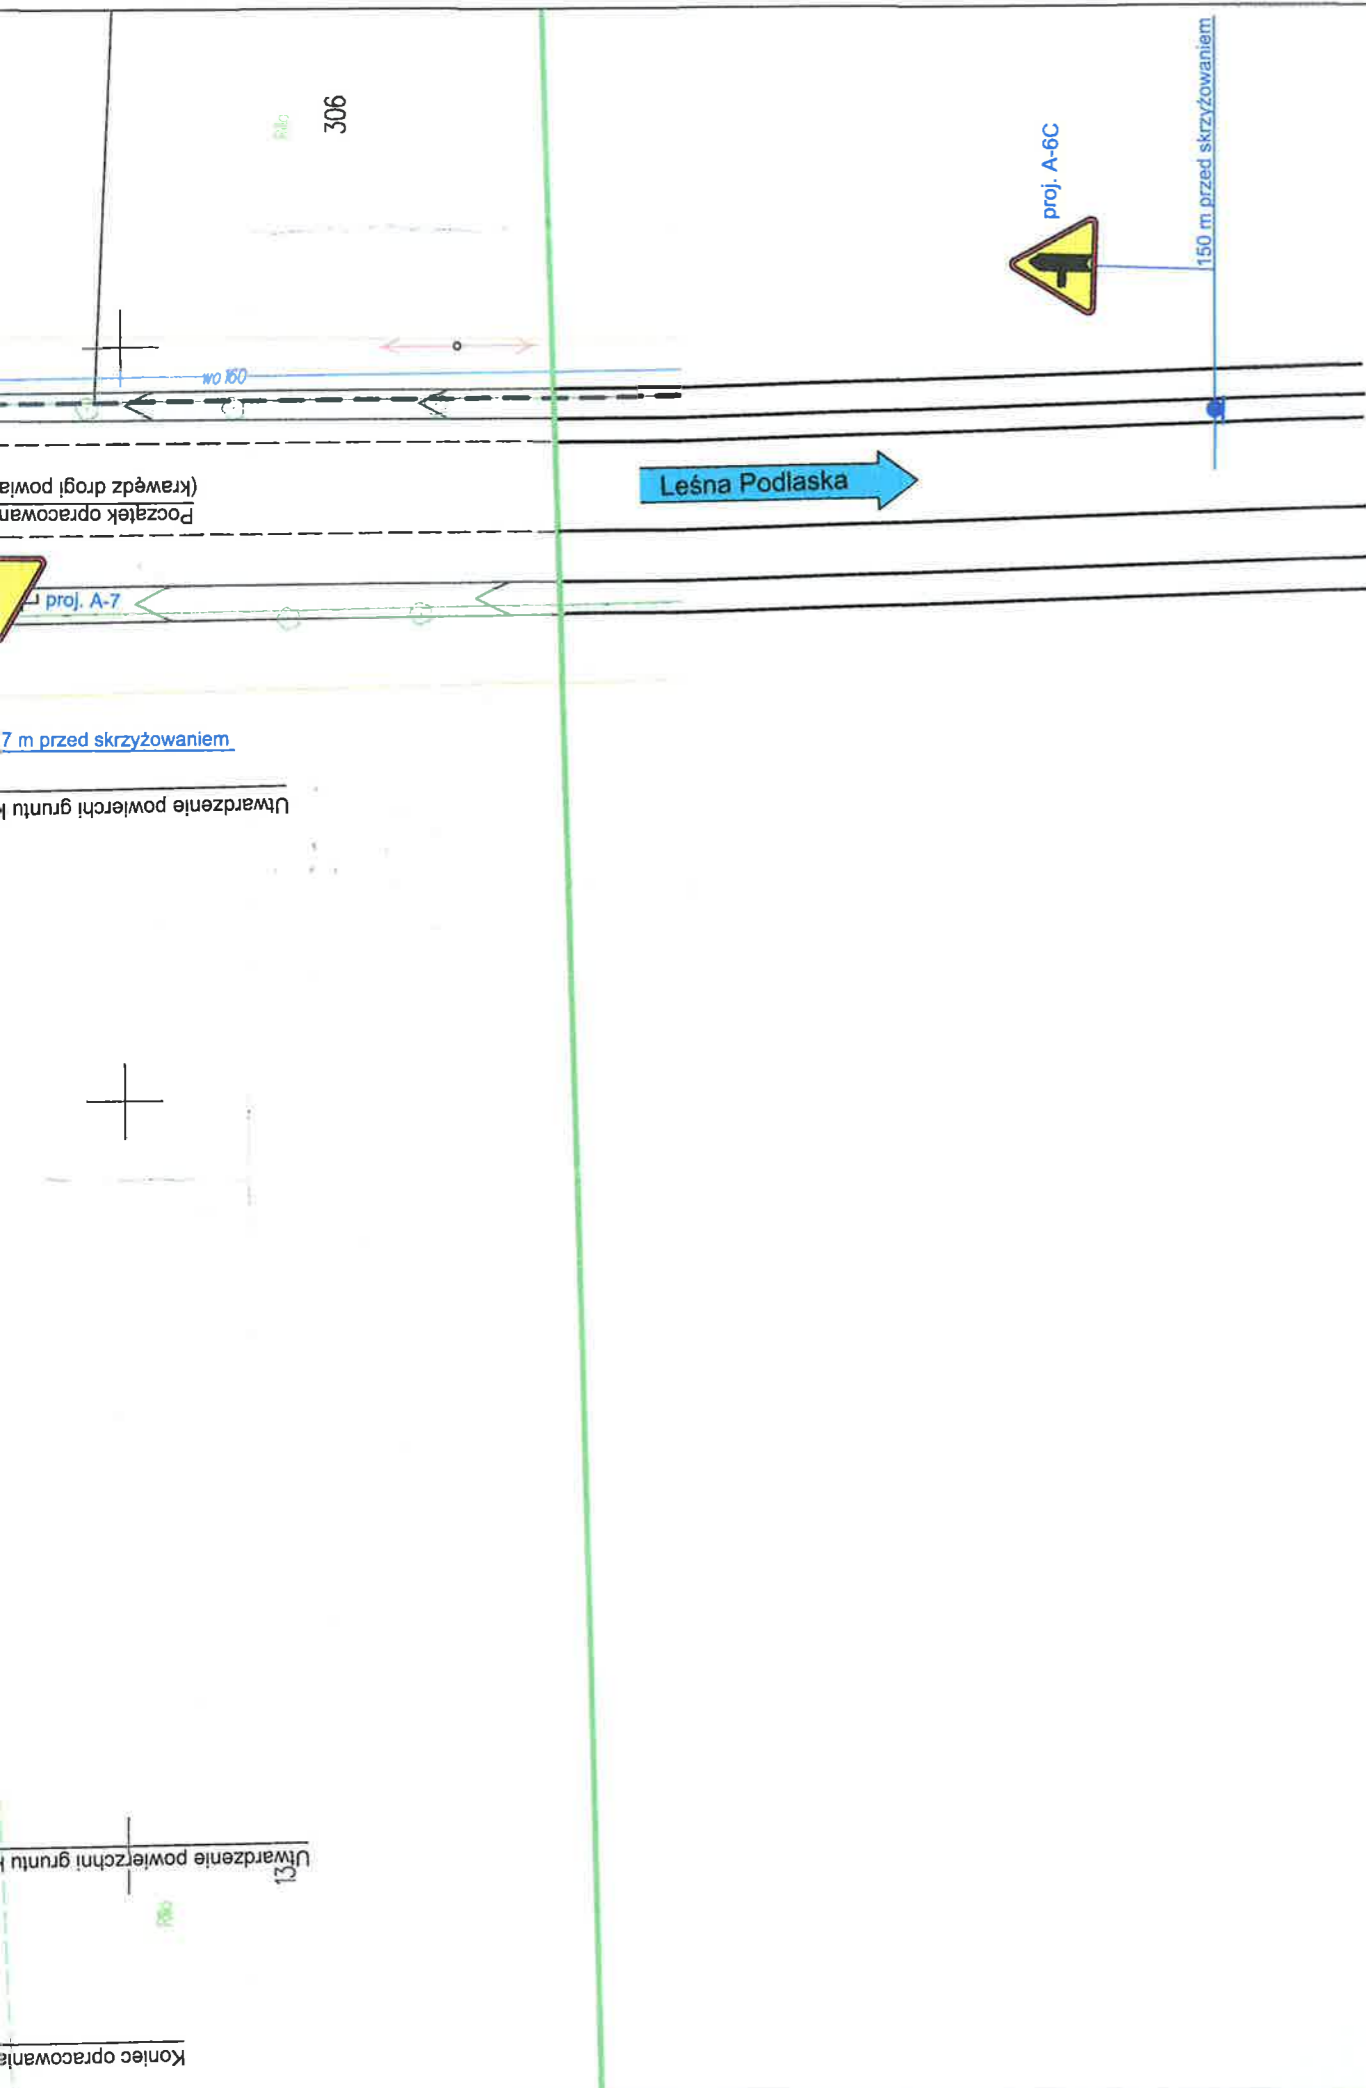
306

proj. A-6C

150 m przed skrzyżowaniem

wo 160

(krawędź drogi powia

Początek opracowan

Leśna Podlaska

proj. A-7

7 m przed skrzyżowaniem

Utwardzenie powierzchi gruntu k

Utwardzenie powierzchni gruntu k

13

Koniec opracowania